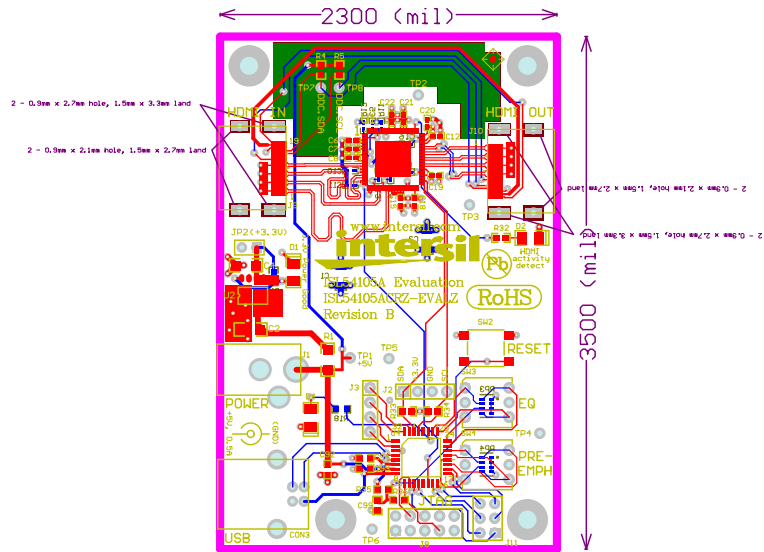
2300 (mil)

3500 (mil)

2 - 0.9mm x 2.7mm hole, 1.5mm x 3.3mm land

2 - 0.9mm x 2.1mm hole, 1.5mm x 2.7mm land

2 - 0.9mm x 2.1mm hole, 1.5mm x 2.7mm land

2 - 0.9mm x 2.7mm hole, 1.5mm x 3.3mm land

HDMI IN

HDMI OUT

TP2

TP7

TP8

TP3

J10

J9

www.intersil.com

intersil

ISL54105A Evaluation

ISL54105ACRZ-EVALZ

Revision B

RoHS

Pb

HDMI activity detect

JP2(+3.3V)

D1

SW2

RESET

TP1 +5V

TP5

J1

POWER

SW3

EQ

SW4

PRE-EMPH

TP4

J3

J2

USB

CON3

TP6

J8

J11